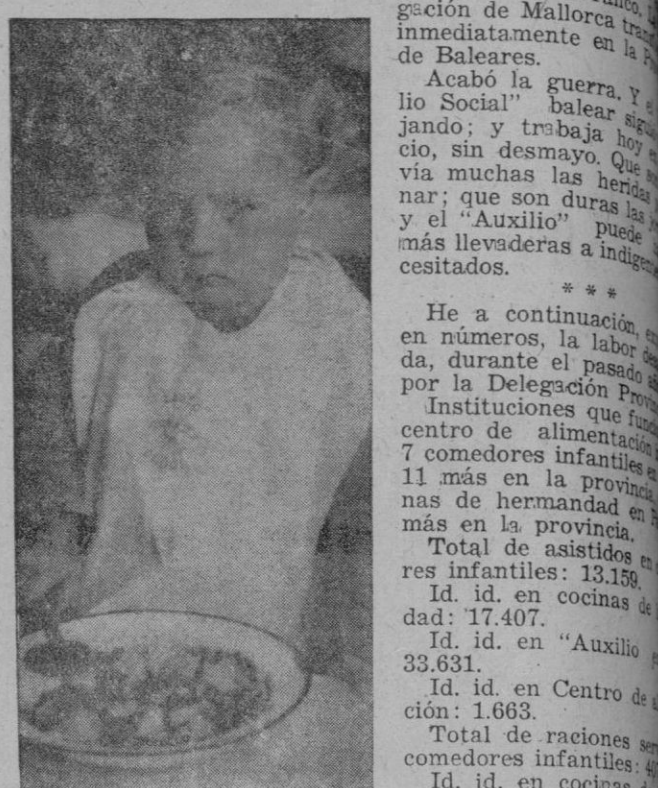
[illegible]
gación de Mallorca tra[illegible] inmediatamente en la P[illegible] de Baleares.

Acabó la guerra. Y el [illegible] lio Social" balear sig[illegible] jando; y trabaja hoy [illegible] cio, sin desmayo. Que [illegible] vía muchas las heridas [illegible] nar; que son duras las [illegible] y el "Auxilio" puede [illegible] más llevaderas a indigen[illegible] cesitados.

* * *

He a continuación, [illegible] en números, la labor de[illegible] da, durante el pasado a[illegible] por la Delegación Provi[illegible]

Instituciones que func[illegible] centro de alimentación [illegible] 7 comedores infantiles en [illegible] 11 más en la provincia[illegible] nas de hermandad en P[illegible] más en la provincia.

Total de asistidos en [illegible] res infantiles: 13.159.

Id. id. en cocinas de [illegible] dad: 17.407.

Id. id. en "Auxilio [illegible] 33.631.

Id. id. en Centro de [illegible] ción: 1.663.

Total de raciones ser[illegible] comedores infantiles: 4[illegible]

Id. id. en cocinas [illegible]